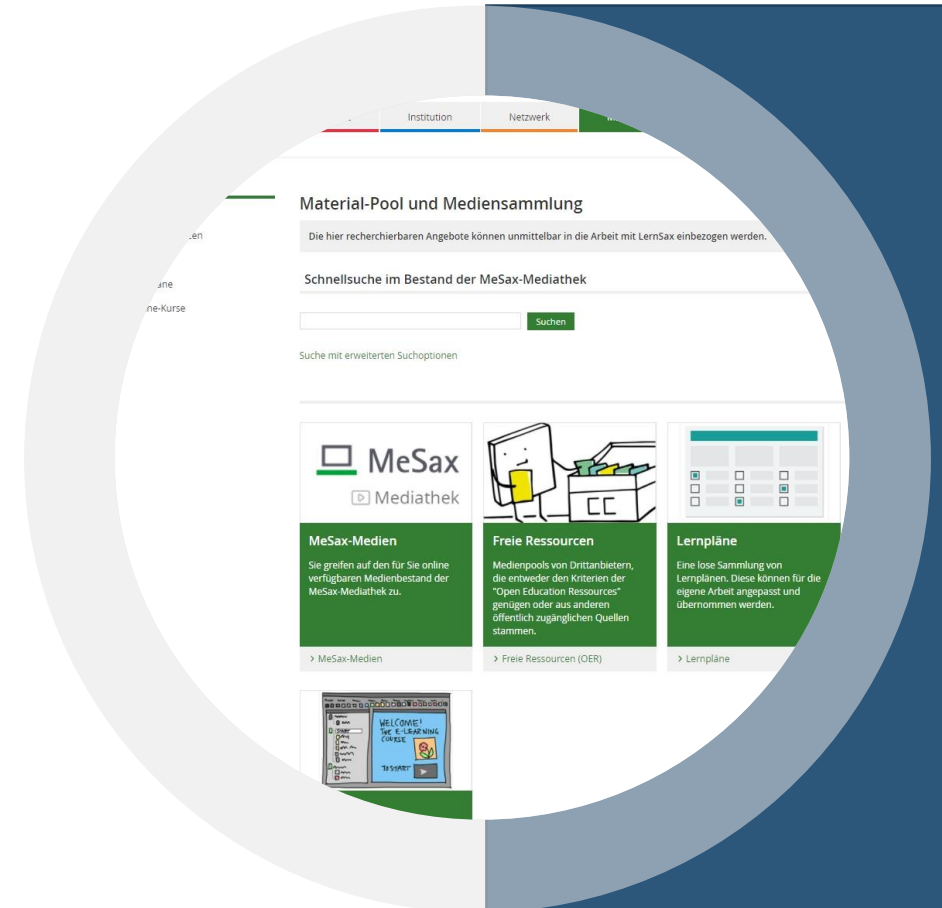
Institution
Netzwerk

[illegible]en
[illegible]äne
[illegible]ne-Kurse

Material-Pool und Mediensammlung

Die hier recherchierbaren Angebote können unmittelbar in die Arbeit mit LernSax einbezogen werden.

Schnellsuche im Bestand der MeSax-Mediathek

Suchen

Suche mit erweiterten Suchoptionen

MeSax
Mediathek

MeSax-Medien
Sie greifen auf den für Sie online verfügbaren Medienbestand der MeSax-Mediathek zu.

> MeSax-Medien

CC

Freie Ressourcen
Medienpools von Drittanbietern, die entweder den Kriterien der "Open Education Ressources" genügen oder aus anderen öffentlich zugänglichen Quellen stammen.

> Freie Ressourcen (OER)

Lernpläne
Eine lose Sammlung von Lernplänen. Diese können für die eigene Arbeit angepasst und übernommen werden.

> Lernpläne

WELCOME! THE E-LEARNING COURSE
TO START